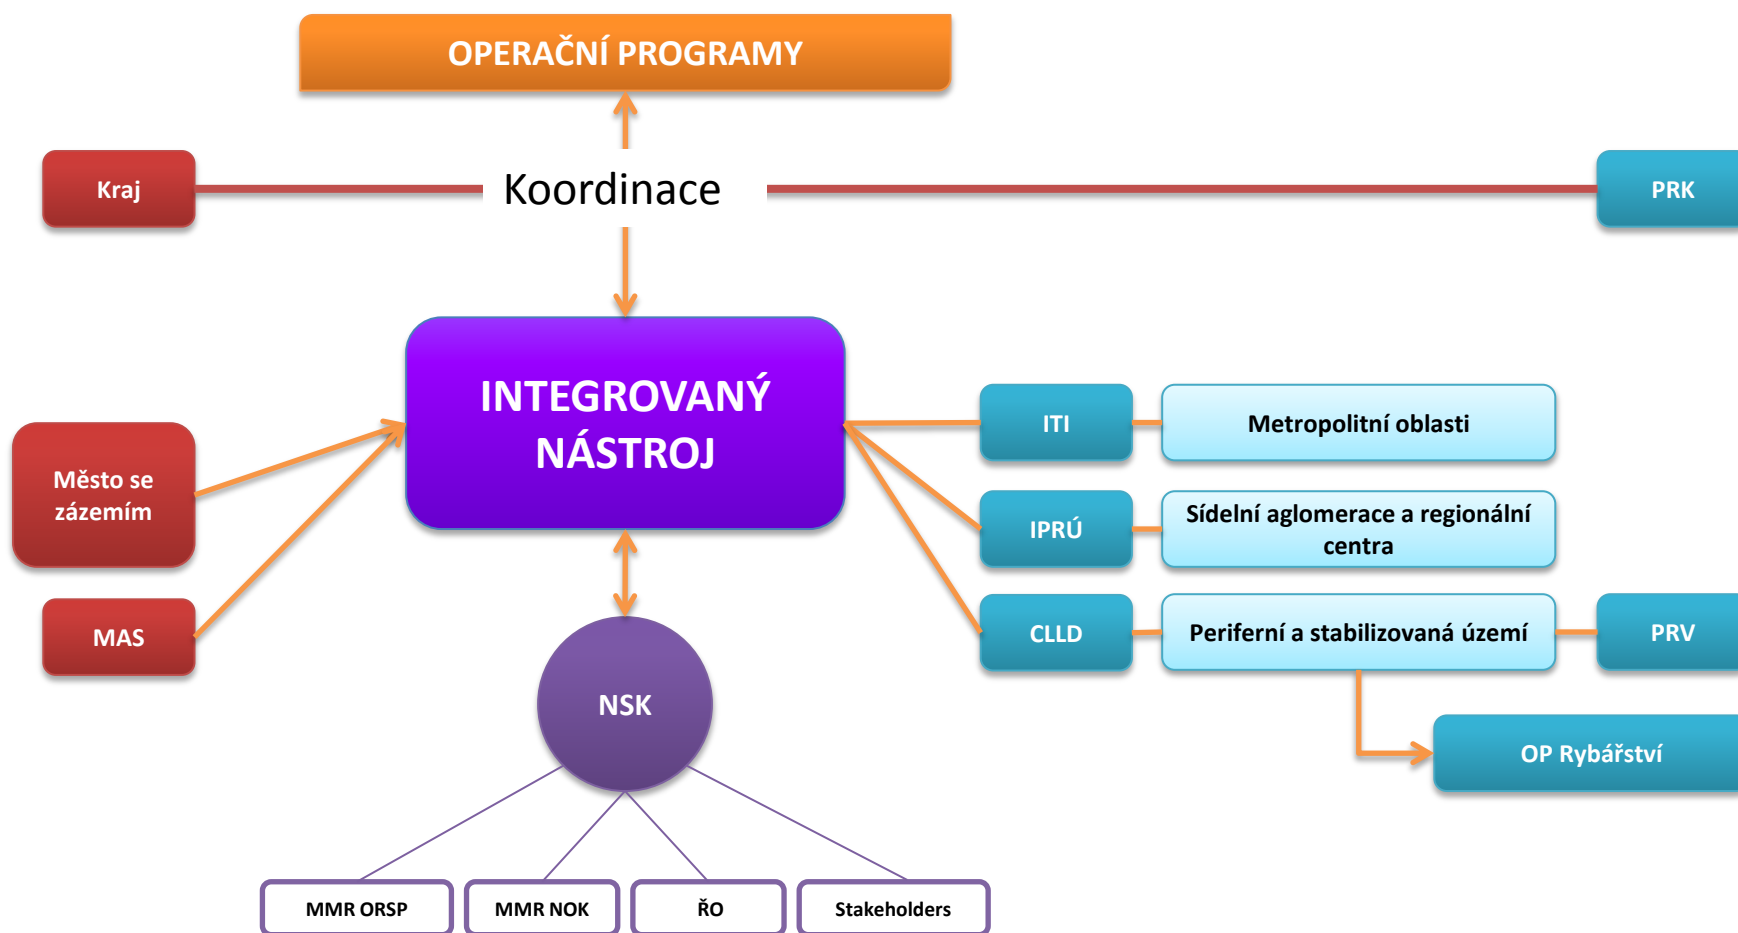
OPERAČNÍ PROGRAMY

Kraj

Koordinace

PRK

INTEGROVANÝ NÁSTROJ

Město se zázemím

MAS

ITI

Metropolitní oblasti

IPRÚ

Sídelní aglomerace a regionální centra

CLLD

Periferní a stabilizovaná území

PRV

OP Rybářství

NSK

MMR ORSP

MMR NOK

ŘO

Stakeholders